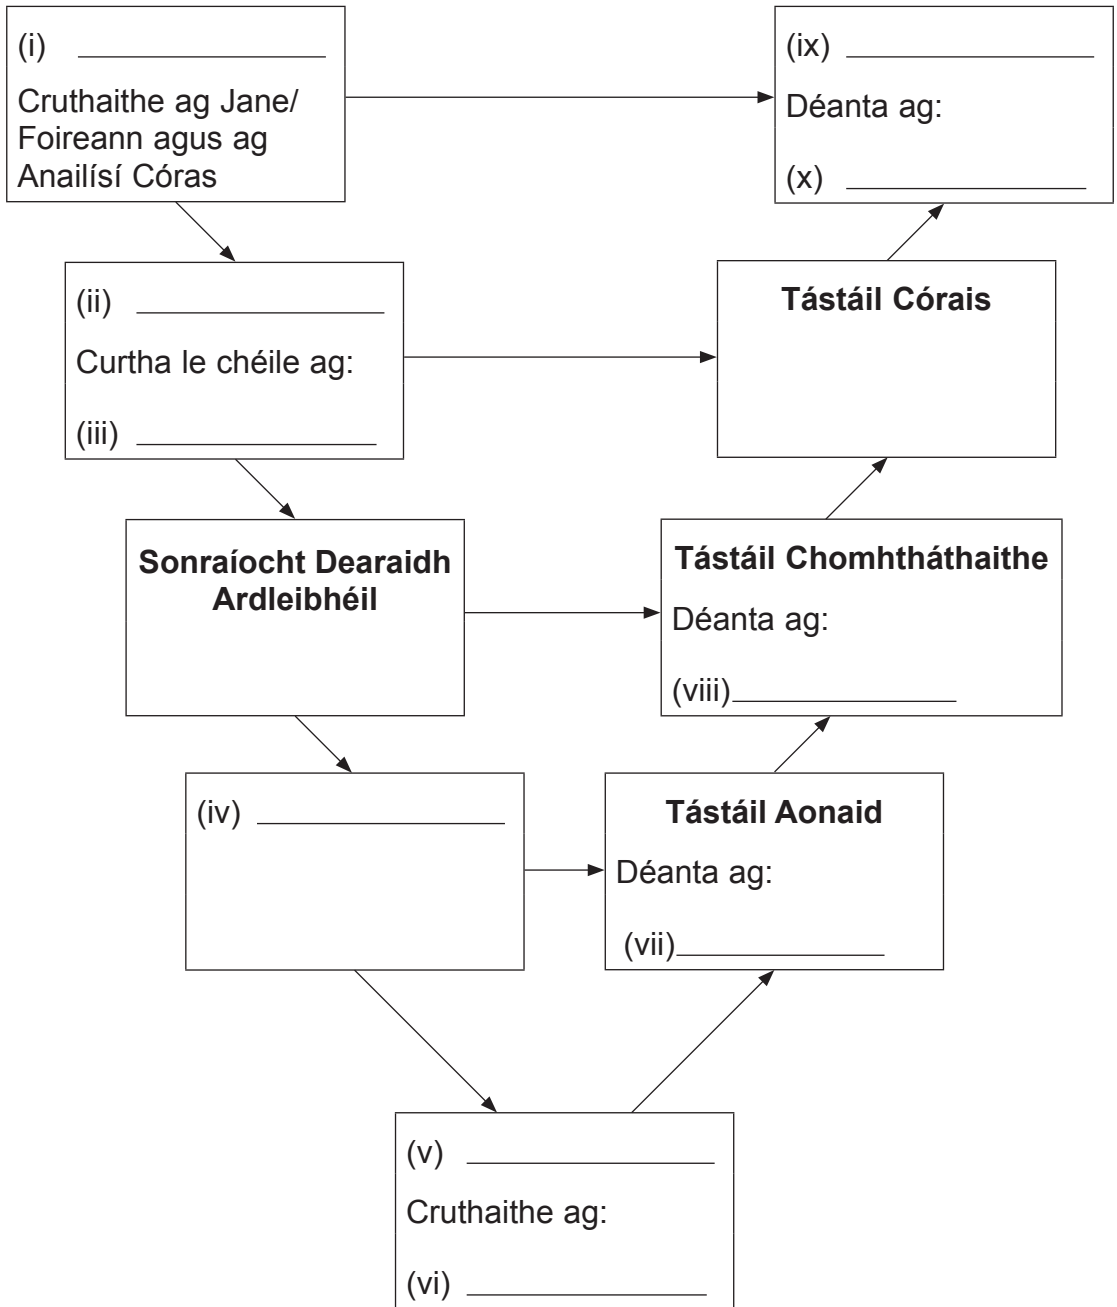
(i) \_\_\_\_\_\_\_\_\_\_\_\_\_\_

Cruthaithe ag Jane/ Foireann agus ag Anailísí Córas

(ix) \_\_\_\_\_\_\_\_\_\_\_\_\_\_

Déanta ag:

(x) \_\_\_\_\_\_\_\_\_\_\_\_\_\_

(ii) \_\_\_\_\_\_\_\_\_\_\_\_\_\_

Curtha le chéile ag:

(iii) \_\_\_\_\_\_\_\_\_\_\_\_\_\_

**Tástáil Córais**

**Sonraíocht Dearaidh Ardleibhéil**

**Tástáil Chomhtháthaithe**

Déanta ag:

(viii)\_\_\_\_\_\_\_\_\_\_\_\_\_\_

(iv) \_\_\_\_\_\_\_\_\_\_\_\_\_\_

**Tástáil Aonaid**

Déanta ag:

(vii)\_\_\_\_\_\_\_\_\_\_\_\_\_\_

(v) \_\_\_\_\_\_\_\_\_\_\_\_\_\_

Cruthaithe ag:

(vi) \_\_\_\_\_\_\_\_\_\_\_\_\_\_